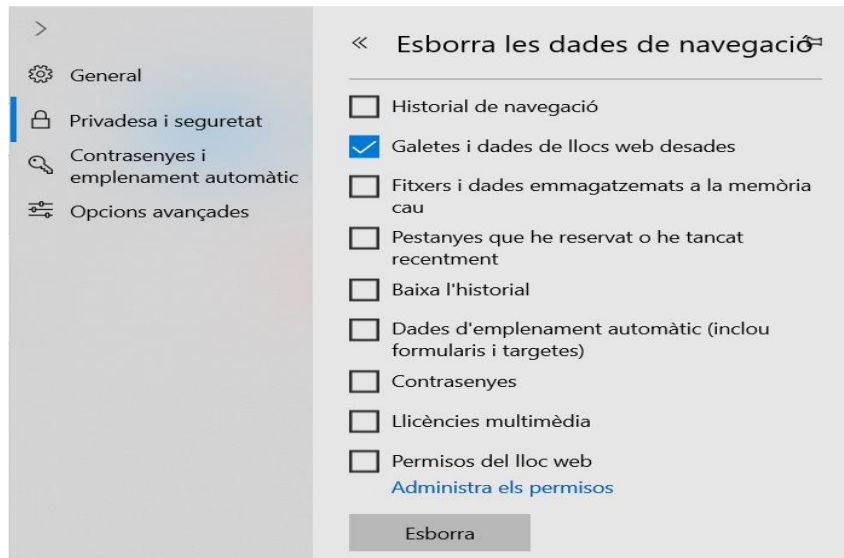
>

General

Privadesa i seguretat

Contrasenyes i emplenament automàtic

Opcions avançades

« Esborra les dades de navegació

Historial de navegació

Galetes i dades de llocs web desades

Fitxers i dades emmagatzemats a la memòria cau

Pestanyes que he reservat o he tancat recentment

Baixa l'historial

Dades d'emplenament automàtic (inclou formularis i targetes)

Contrasenyes

Llicències multimèdia

Permisos del lloc web

Administra els permisos

Esborra